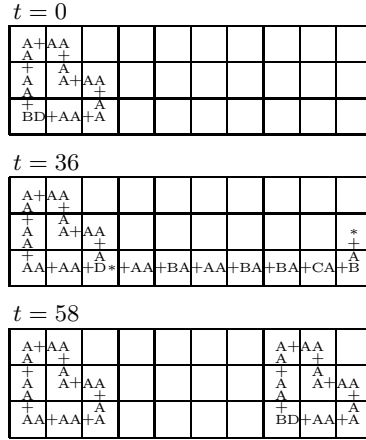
$t = 0$

A+AA
A +
+ A
A A+AA
A +
+ A
BD+AA+A

$t = 36$

A+AA
A +
+ A
A A+AA
A +
+ A
AA+AA+D*+AA+BA+AA+BA+BA+CA+B
*
+
A

$t = 58$

A+AA
A +
+ A
A A+AA
A +
+ A
AA+AA+A

A+AA
A +
+ A
A A+AA
A +
+ A
BD+AA+A